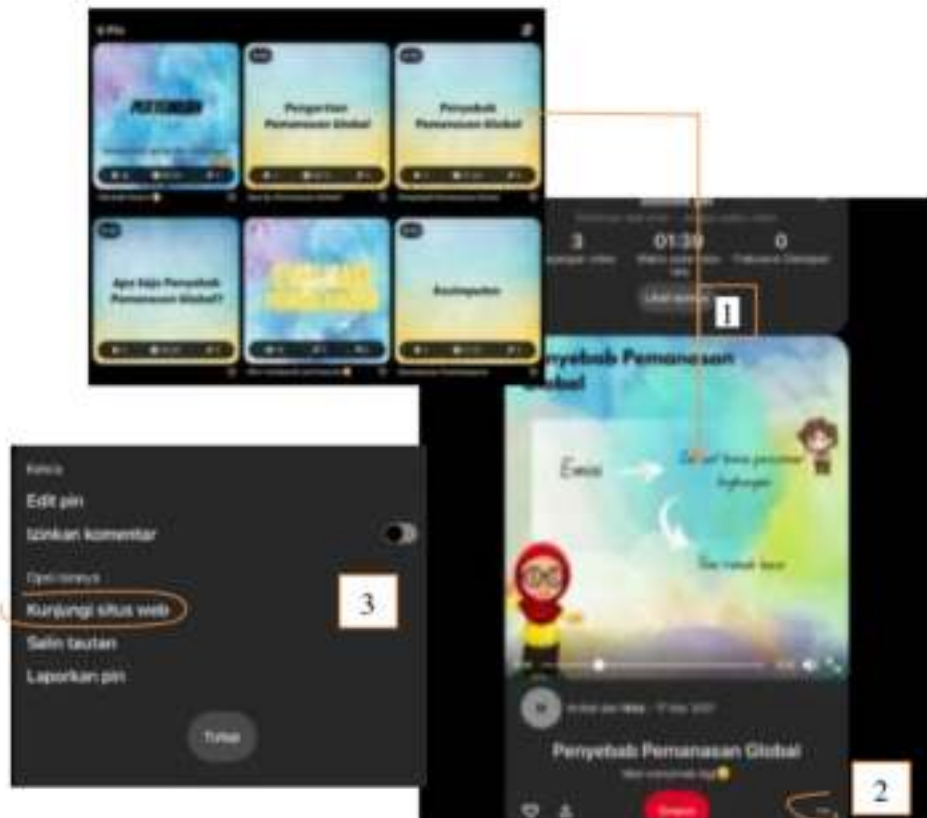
6 Pin

PERTEMUAN

Pengertian Pemanasan Global

Penyebab Pemanasan Global

Apa Saja Penyebab Pemanasan Global?

Kesimpulan

3
01:39
0

1

Penyebab Pemanasan Global

Emisi

2

Penyebab Pemanasan Global

Simpan

Kelola
Edit pin
Izinkan komentar
Opsi lainnya
Kunjungi situs web
Salin tautan
Laporkan pin
Tutup

3